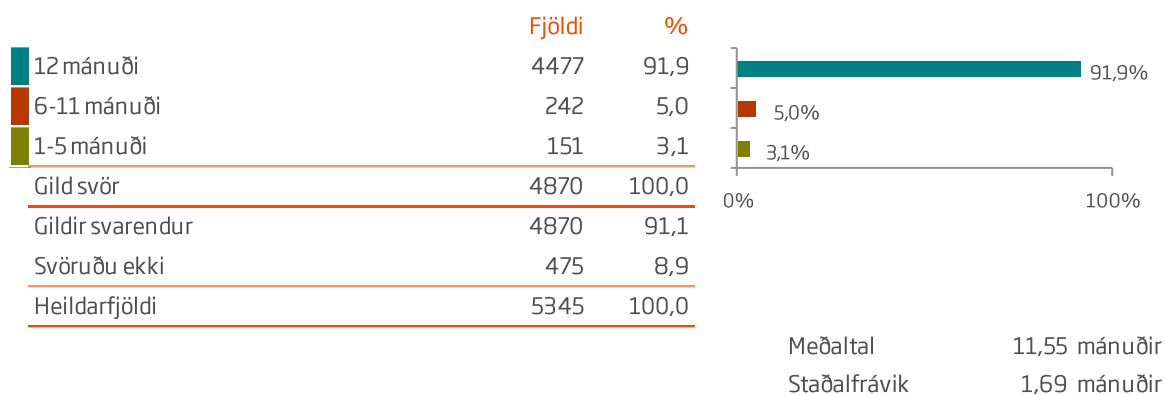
| | Fjöldi | % |
|---|---|---|
| 12 mánuði | 4477 | 91,9 |
| 6-11 mánuði | 242 | 5,0 |
| 1-5 mánuði | 151 | 3,1 |
| Gild svör | 4870 | 100,0 |
| Gildir svarendur | 4870 | 91,1 |
| Svöruðu ekki | 475 | 8,9 |
| Heildarfjöldi | 5345 | 100,0 |

91,9%
5,0%
3,1%
0%
100%

Meðaltal 11,55 mánuðir
Staðalfrávik 1,69 mánuðir